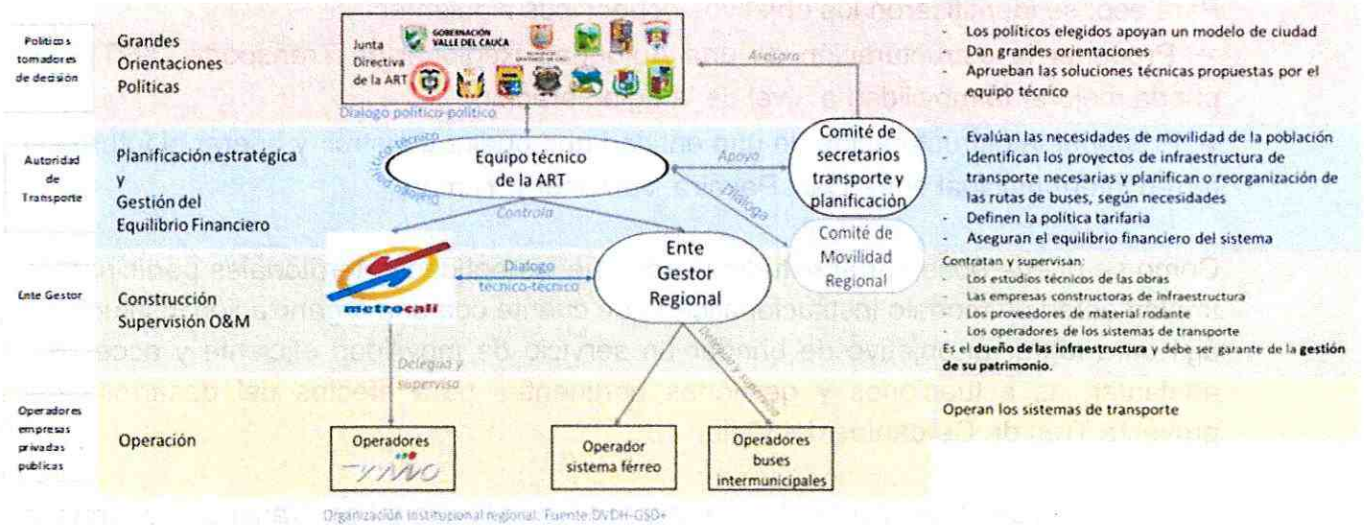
Politicos tomadores de decisión

Grandes Orientaciones Políticas

Junta Directiva de la ART

GOBERNACIÓN VALLE DEL CAUCA

Asesora

Dialogo político-político

- Los políticos elegidos apoyan un modelo de ciudad
- Dan grandes orientaciones
- Aprueban las soluciones técnicas propuestas por el equipo técnico

Autoridad de Transporte

Planificación estratégica y Gestión del Equilibrio Financiero

Dialogo técnico-técnico

Equipo técnico de la ART

Apoyo

Comité de secretarios transporte y planificación

Dialoga

Controla

- Evalúan las necesidades de movilidad de la población
- Identifican los proyectos de infraestructura de transporte necesarias y planifican o reorganización de las rutas de buses, según necesidades
- Definen la política tarifaria
- Aseguran el equilibrio financiero del sistema

Comité de Movilidad Regional

Ente Gestor

metrocali

Dialogo técnico-técnico

Ente Gestor Regional

Construcción Supervisión O&M

Contratan y supervisan:
- Los estudios técnicos de las obras
- Las empresas constructoras de infraestructura
- Los proveedores de material rodante
- Los operadores de los sistemas de transporte

Es el **dueño de las infraestructura** y debe ser garante de la **gestión de su patrimonio.**

Delega y supervisa

Delega y supervisa

Operadores empresas privadas publicas

Operación

Operadores MIO

Operador sistema férreo

Operadores buses intermunicipales

Operan los sistemas de transporte

Organización institucional regional. Fuente:DVDH-GSD+